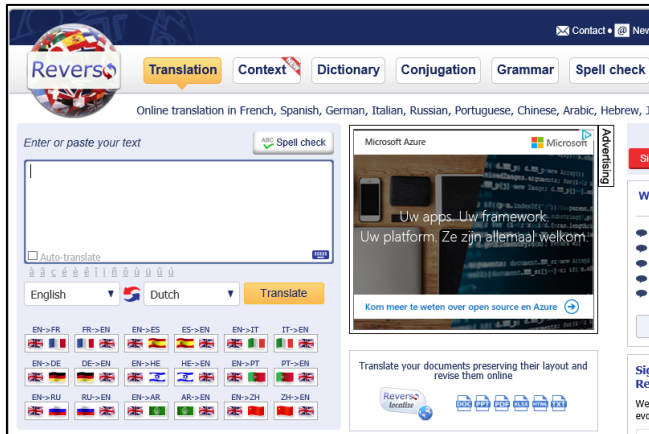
Contact • @ New

Reverso

Translation

Context NEW

Dictionary

Conjugation

Grammar

Spell check

Online translation in French, Spanish, German, Italian, Russian, Portuguese, Chinese, Arabic, Hebrew, J

Enter or paste your text

Spell check

Auto-translate

à â ç é è ê ë î ï ô ù û ü

English

Dutch

Translate

EN->FR FR->EN EN->ES ES->EN EN->IT IT->EN

EN->DE DE->EN EN->HE HE->EN EN->PT PT->EN

EN->RU RU->EN EN->AR AR->EN EN->ZH ZH->EN

Microsoft Azure

Microsoft

Advertising

Uw apps. Uw framework.
Uw platform. Ze zijn allemaal welkom.

Kom meer te weten over open source en Azure

Translate your documents preserving their layout and revise them online

Reverso localize

DOC PPT PDF XLS HTML TXT

Si

W

Sig
Re

We
evo